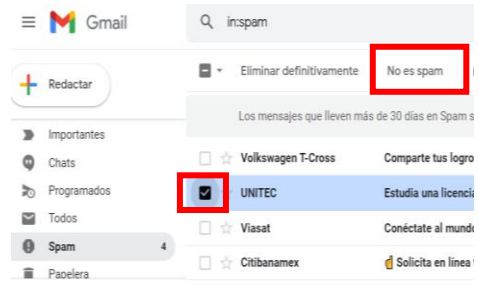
Gmail

in:spam

Redactar

Eliminar definitivamente

No es spam

Los mensajes que lleven más de 30 días en Spam s

Importantes

Chats

Programados

Todos

Spam 4

Papelera

Volkswagen T-Cross Comparte tus logro

UNITEC Estudia una licencia

Viasat Conéctate al mundo

Citibanamex Solicita en línea